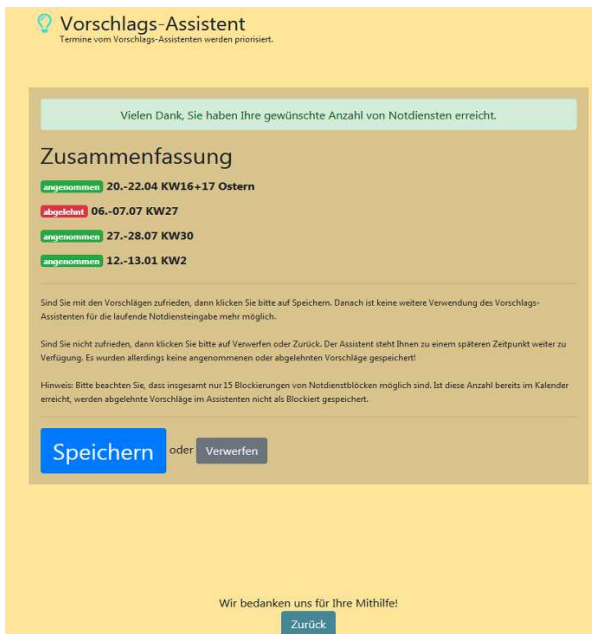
Vorschlags-Assistent
Termine vom Vorschlags-Assistenten werden priorisiert.

Vielen Dank, Sie haben Ihre gewünschte Anzahl von Notdiensten erreicht.

Zusammenfassung

angenommen 20.-22.04 KW16+17 Ostern

abgelehnt 06.-07.07 KW27

angenommen 27.-28.07 KW30

angenommen 12.-13.01 KW2

Sind Sie mit den Vorschlägen zufrieden, dann klicken Sie bitte auf Speichern. Danach ist keine weitere Verwendung des Vorschlags-Assistenten für die laufende Notdiensteingabe mehr möglich.

Sind Sie nicht zufrieden, dann klicken Sie bitte auf Verwerfen oder Zurück. Der Assistent steht Ihnen zu einem späteren Zeitpunkt weiter zu Verfügung. Es wurden allerdings keine angenommenen oder abgelehnten Vorschläge gespeichert!

Hinweis: Bitte beachten Sie, dass insgesamt nur 15 Blockierungen von Notdienstblöcken möglich sind. Ist diese Anzahl bereits im Kalender erreicht, werden abgelehnte Vorschläge im Assistenten nicht als Blockiert gespeichert.

Speichern oder Verwerfen

Wir bedanken uns für Ihre Mithilfe!

Zurück